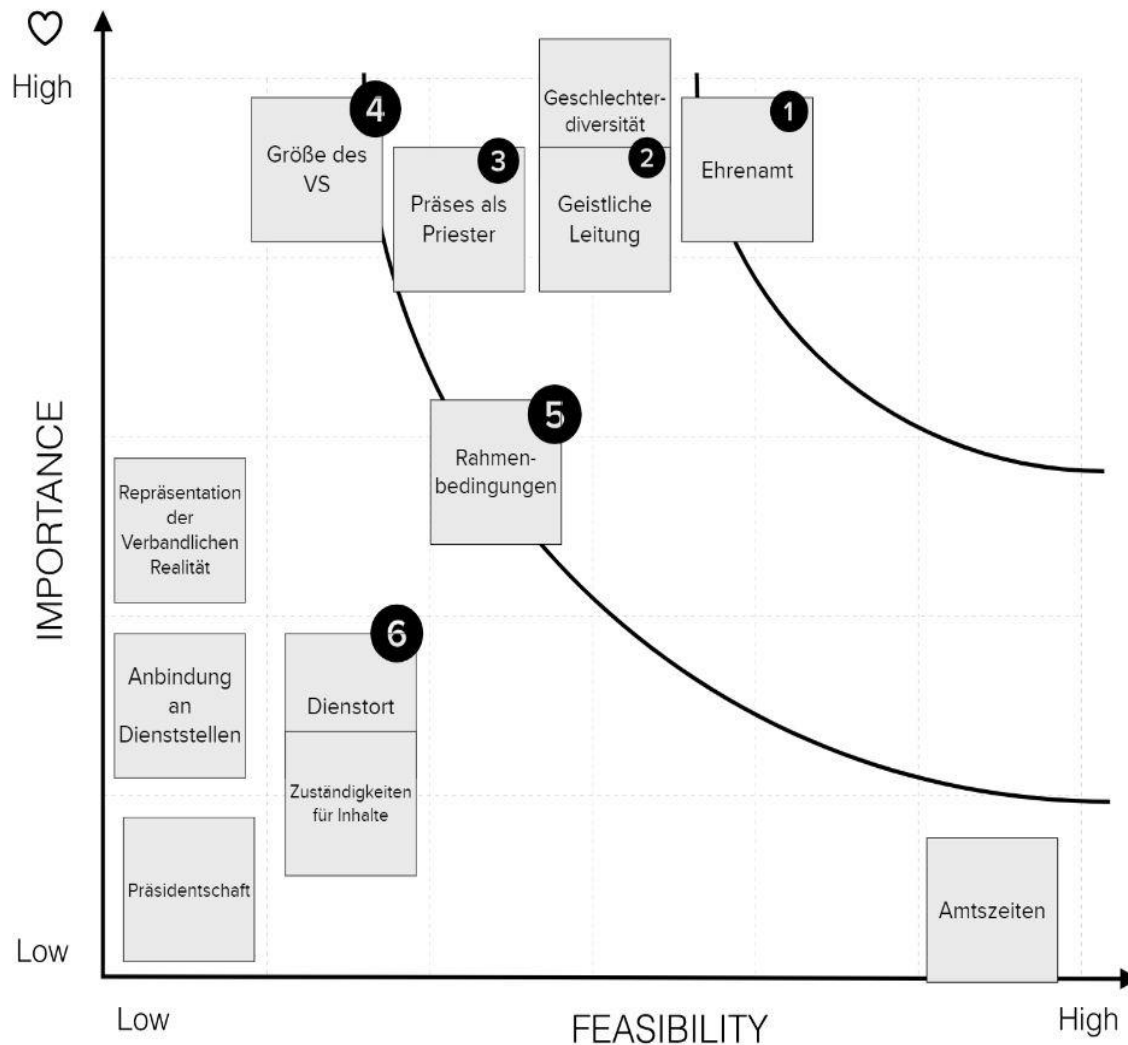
♡
High

IMPORTANCE

Low

4
Größe des VS

3
Präses als Priester

Geschlechterdiversität

2
Geistliche Leitung

1
Ehrenamt

5
Rahmenbedingungen

Repräsentation der Verbandlichen Realität

Anbindung an Dienststellen

6
Dienstort

Zuständigkeiten für Inhalte

Präsidentschaft

Amtszeiten

Low
FEASIBILITY
High